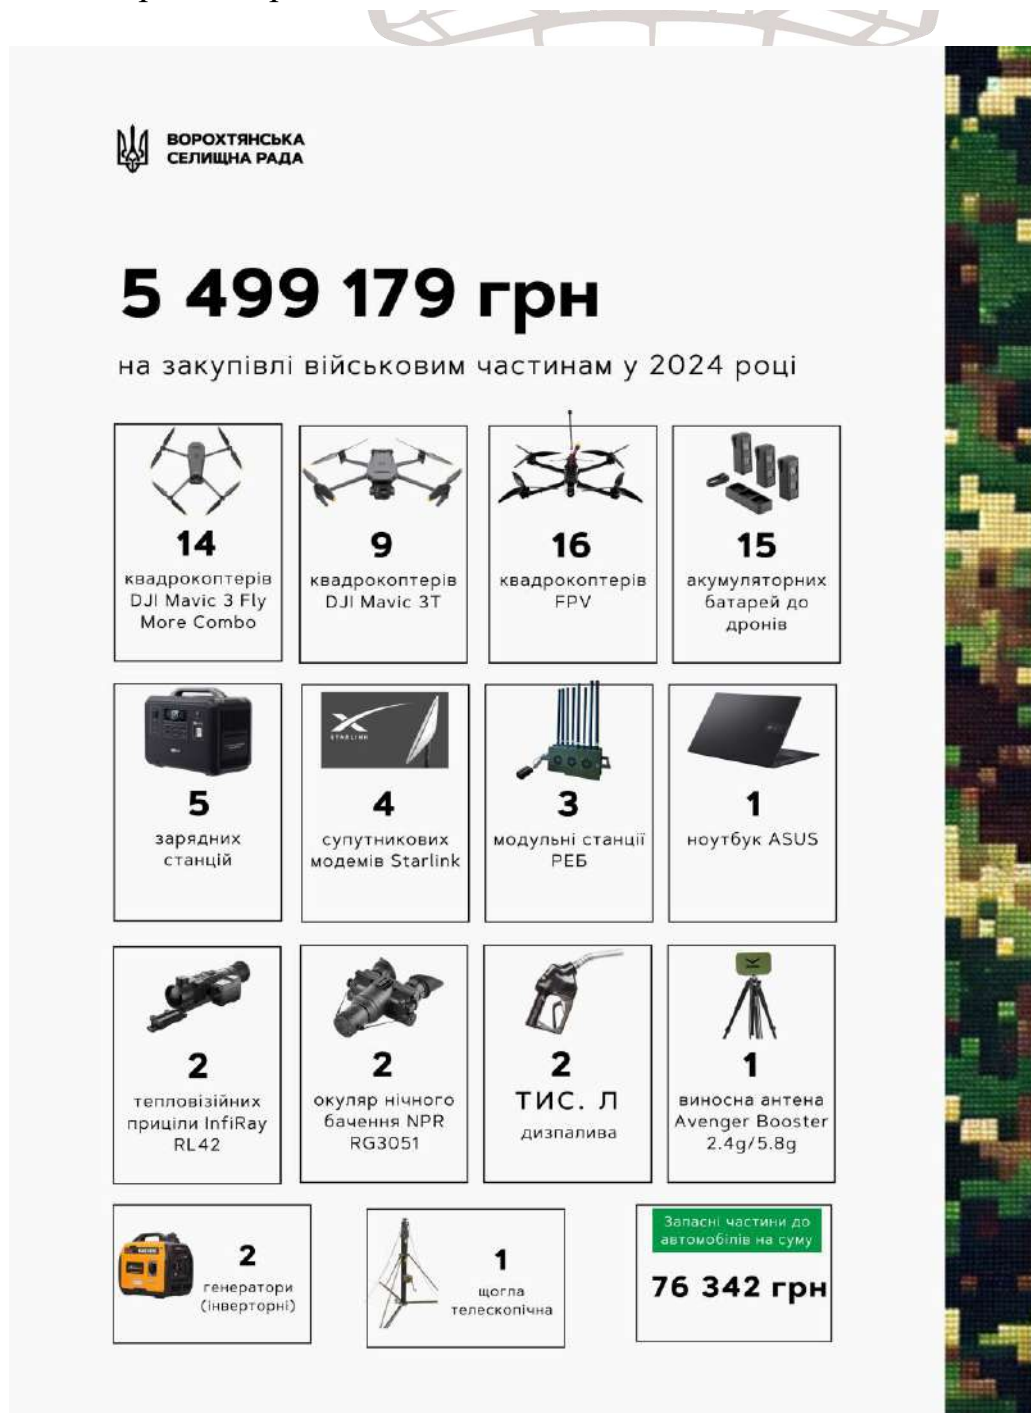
ВОРОХТЯНСЬКА СЕЛИЩНА РАДА

5 499 179 грн

на закупівлі військовим частинам у 2024 році

14
квадрокоптерів DJI Mavic 3 Fly More Combo

9
квадрокоптерів DJI Mavic 3T

16
квадрокоптерів FPV

15
акумуляторних батарей до дронів

5
зарядних станцій

STARLINK
4
супутникових модемів Starlink

3
модульні станції РЕБ

1
ноутбук ASUS

2
тепловізійних приціли InfiRay RL42

2
окуляр нічного бачення NPR RG3051

2
ТИС. Л
дизпалива

1
виносна антена Avenger Booster 2.4g/5.8g

2
генератори (інверторні)

1
щогла телескопічна

Запасні частини до автомобілів на суму
76 342 грн